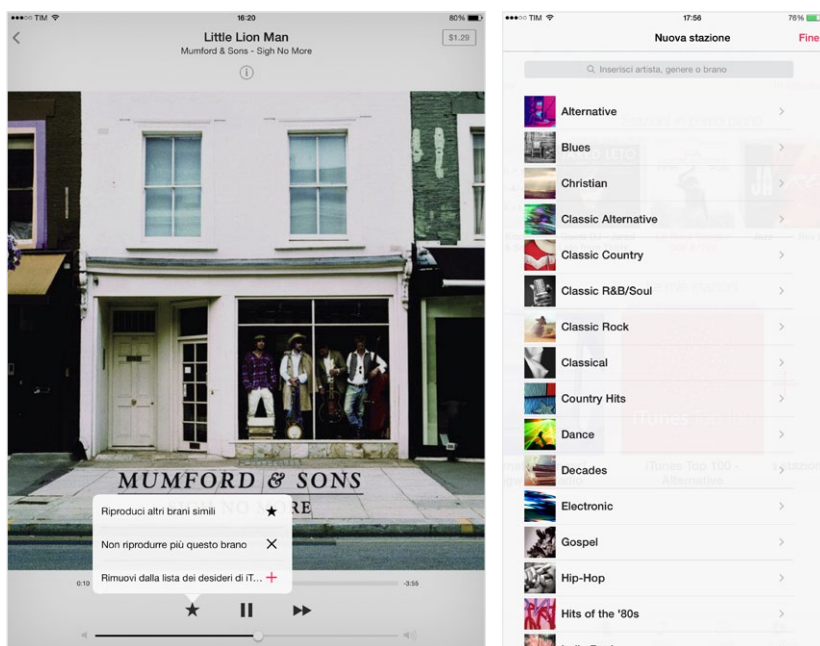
●●●○○ TIM 16:20 80%

Little Lion Man
Mumford & Sons - Sigh No More
$1.29

MUMFORD & SONS
SIGH NO MORE

Riproduci altri brani simili
Non riprodurre più questo brano
Rimuovi dalla lista dei desideri di iT...

0:10 -3:56

●●●○○ TIM 17:56 76%

Nuova stazione
Fine

Inserisci artista, genere o brano

Alternative
Blues
Christian
Classic Alternative
Classic Country
Classic R&B/Soul
Classic Rock
Classical
Country Hits
Dance
Decades
Electronic
Gospel
Hip-Hop
Hits of the '80s